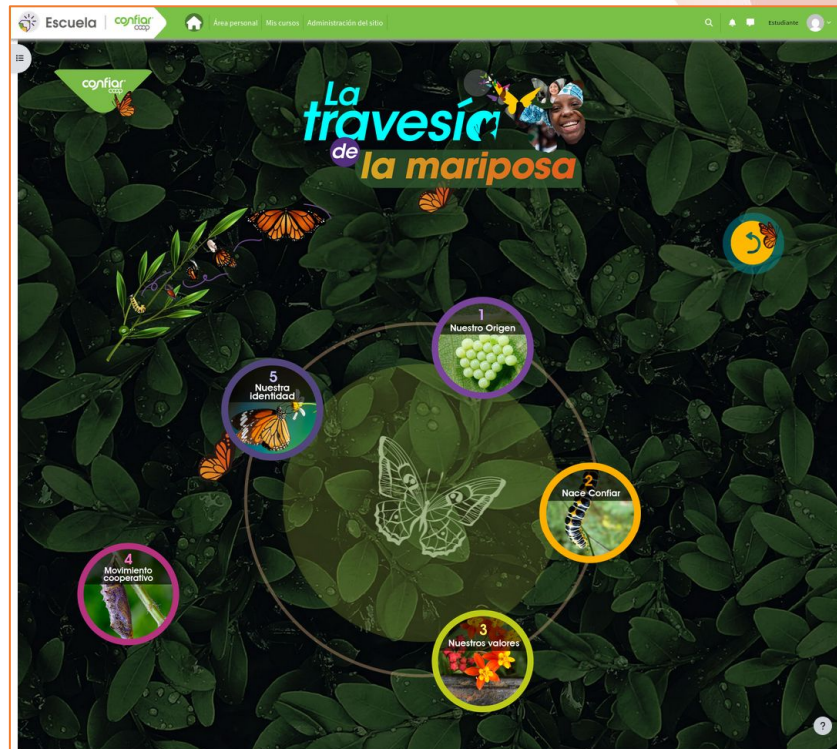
Escuela | confiar coop

Área personal Mis cursos Administración del sitio

Estudiante

confiar coop

La travesía de la mariposa

1
Nuestro Origen

5
Nuestra identidad

2
Nace Confiar

4
Movimiento cooperativo

3
Nuestros valores

?